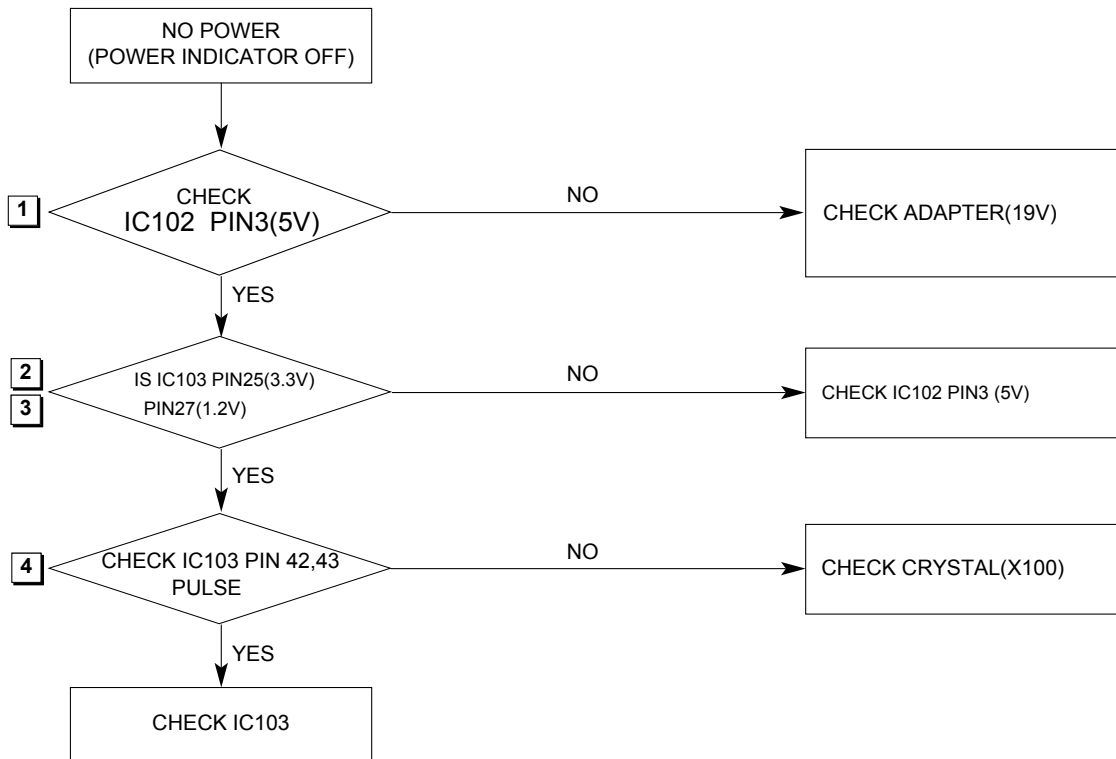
NO POWER
(POWER INDICATOR OFF)

1

CHECK
IC102 PIN3(5V)

NO

CHECK ADAPTER(19V)

YES

2

3

IS IC103 PIN25(3.3V)
PIN27(1.2V)

NO

CHECK IC102 PIN3 (5V)

YES

4

CHECK IC103 PIN 42,43
PULSE

NO

CHECK CRYSTAL(X100)

YES

CHECK IC103